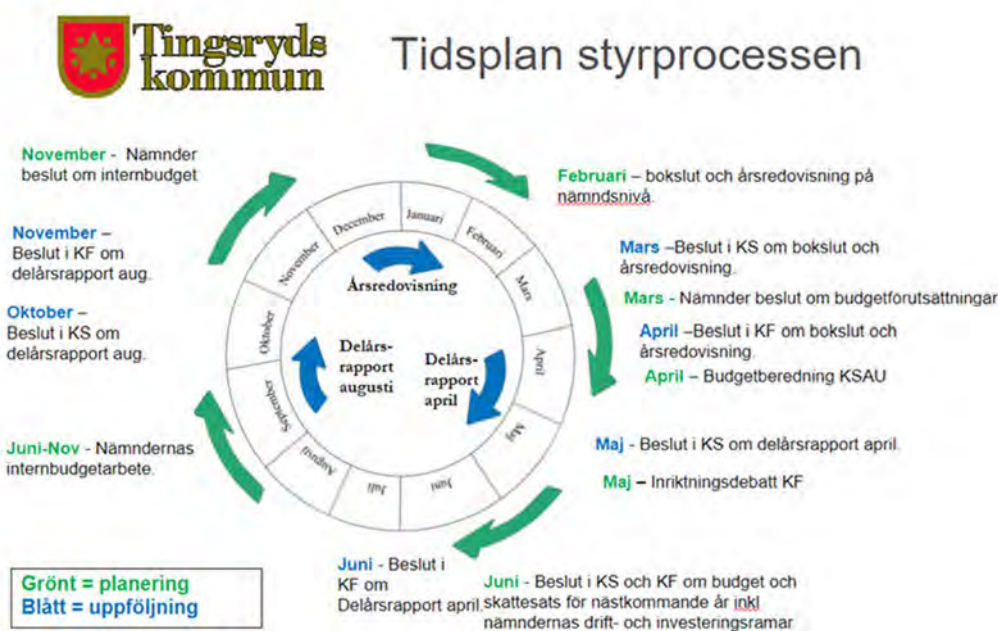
Tingsryds kommun

Tidsplan styrprocessen

November - Nämnder beslut om internbudget

November – Beslut i KF om delårsrapport aug.

Oktober – Beslut i KS om delårsrapport aug.

Juni-Nov - Nämndernas internbudgetarbete.

Februari – bokslut och årsredovisning på nämndsnivå.

Mars –Beslut i KS om bokslut och årsredovisning.

Mars - Nämnder beslut om budgetförutsättningar

April –Beslut i KF om bokslut och årsredovisning.

April - Budgetberedning KSAU

Maj - Beslut i KS om delårsrapport april.

Maj – Inriktningsdebatt KF

Juni - Beslut i KF om Delårsrapport april.

Juni - Beslut i KS och KF om budget och skattesats för nästkommande år inkl nämndernas drift- och investeringsramar

December Januari Februari Mars April Maj Juni Juli Augusti September Oktober November

Årsredovisning

Delårsrapport augusti

Delårsrapport april

Grönt = planering
Blått = uppföljning